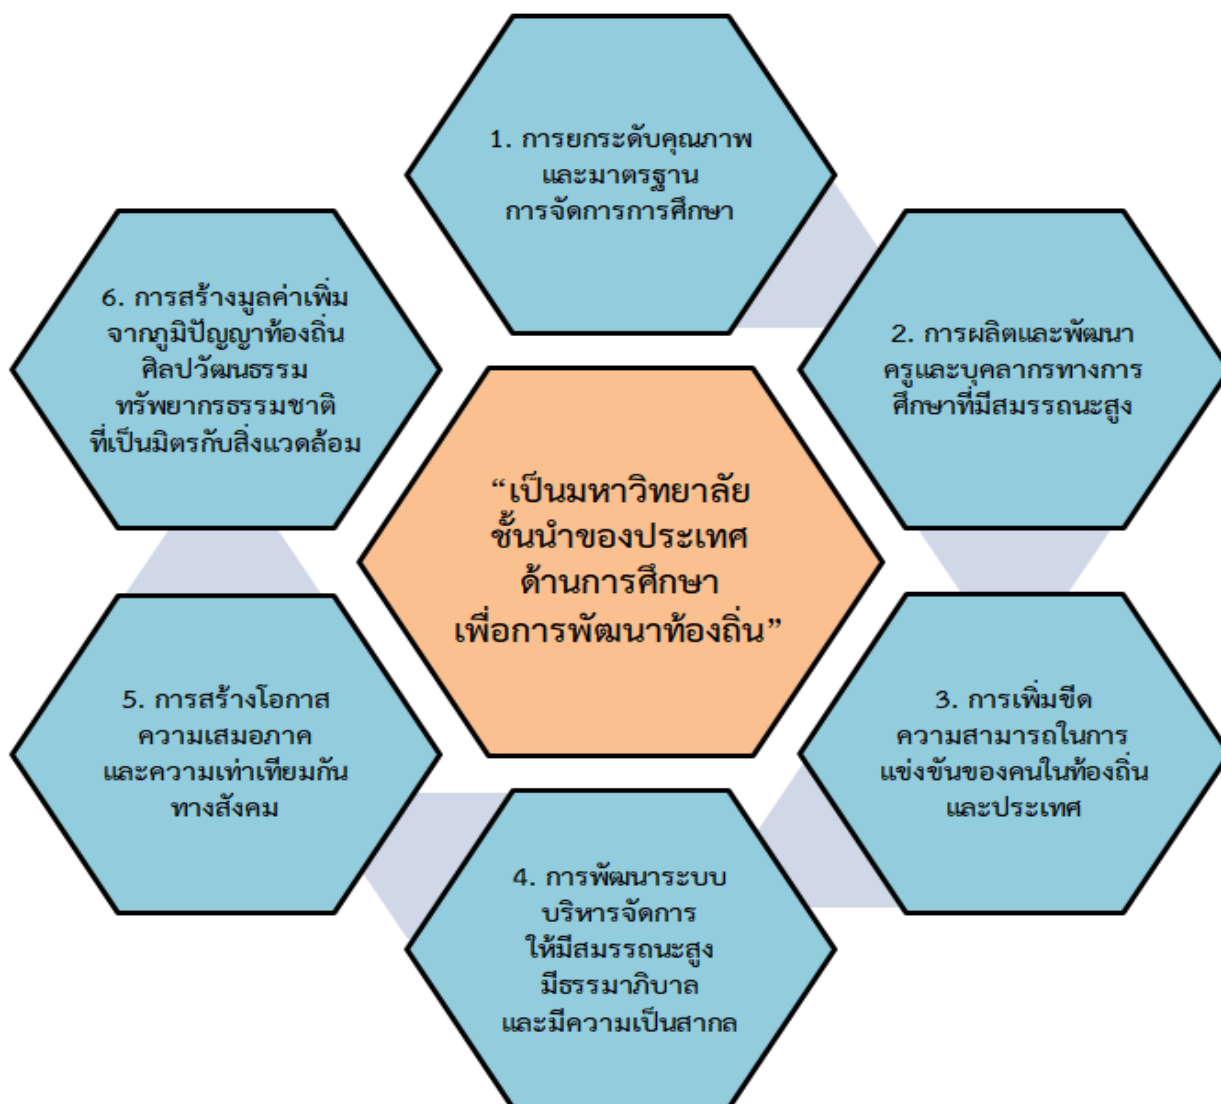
1. การยกระดับคุณภาพ และมาตรฐาน การจัดการการศึกษา

6. การสร้างมูลค่าเพิ่ม จากภูมิปัญญาท้องถิ่น ศิลปวัฒนธรรม ทรัพยากรธรรมชาติ ที่เป็นมิตรกับสิ่งแวดล้อม

2. การผลิตและพัฒนา ครูและบุคลากรทางการ ศึกษาที่มีสมรรถนะสูง

“เป็นมหาวิทยาลัย ชั้นนำของประเทศ ด้านการศึกษา เพื่อการพัฒนาท้องถิ่น”

5. การสร้างโอกาส ความเสมอภาค และความเท่าเทียมกัน ทางสังคม

3. การเพิ่มขีด ความสามารถในการ แข่งขันของคนในท้องถิ่น และประเทศ

4. การพัฒนาระบบ บริหารจัดการ ให้มีสมรรถนะสูง มีธรรมาภิบาล และมีความเป็นสากล